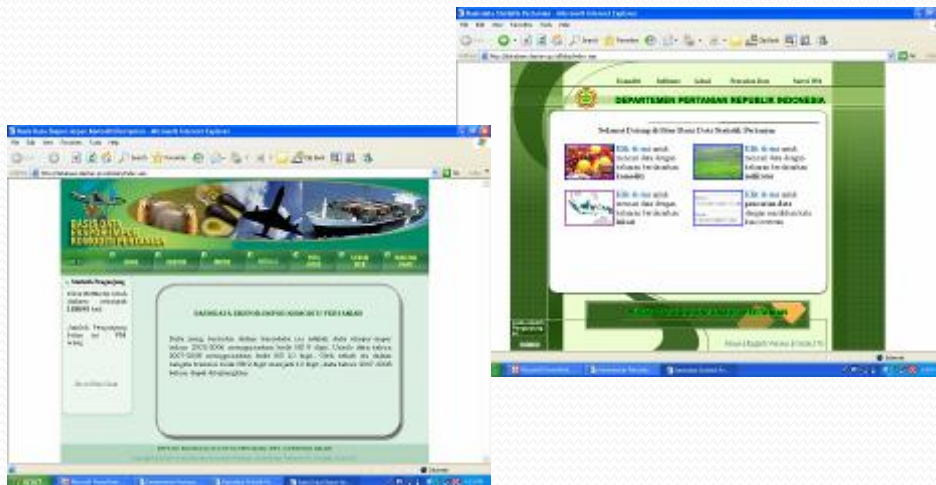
Basis Data Statistik Pertanian - Microsoft Internet Explorer

DEPARTEMEN PERTANIAN REPUBLIK INDONESIA

Selamat Datang di Situs Basis Data Statistik Pertanian

Klik di sini untuk mencari data dengan tabulasi berdasarkan komoditi

Klik di sini untuk mencari data dengan tabulasi berdasarkan indikator

Klik di sini untuk mencari data dengan tabulasi berdasarkan lokasi

Klik di sini untuk pencarian data dengan memilih kata kunci tertentu

Basis Data Ekspor-Impor Komoditi Pertanian - Microsoft Internet Explorer

BASIS DATA EKSPOR-IMPOR KOMODITI PERTANIAN

Statistik Pengunjung

BASIS DATA EKSPOR-IMPOR KOMODITI PERTANIAN

Internet